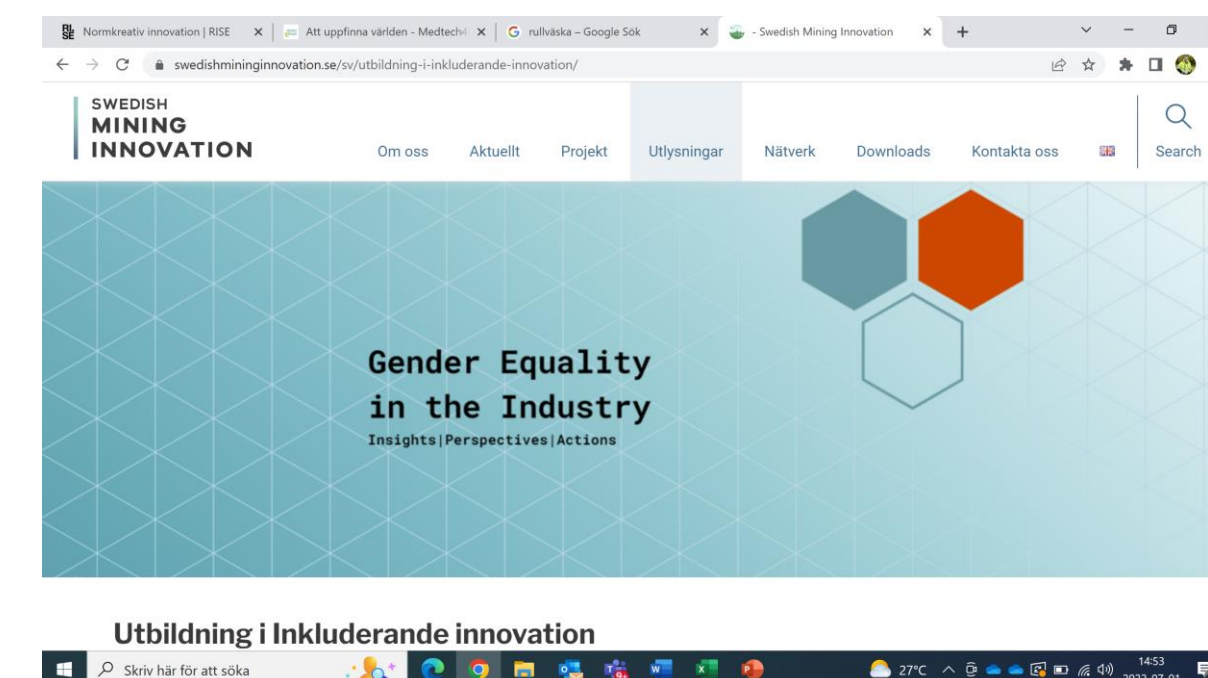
Normkreativ innovation | RISE
Att uppfinna världen - Medtech4
rullväska – Google Sök
- Swedish Mining Innovation

swedishmininginnovation.se/sv/utbildning-i-inkluderande-innovation/

SWEDISH MINING INNOVATION

Om oss Aktuellt Projekt Utlysningar Nätverk Downloads Kontakta oss Search

Gender Equality in the Industry
Insights|Perspectives|Actions

Utbildning i Inkluderande innovation

Skriv här för att söka

27°C 14:53 2022-07-01